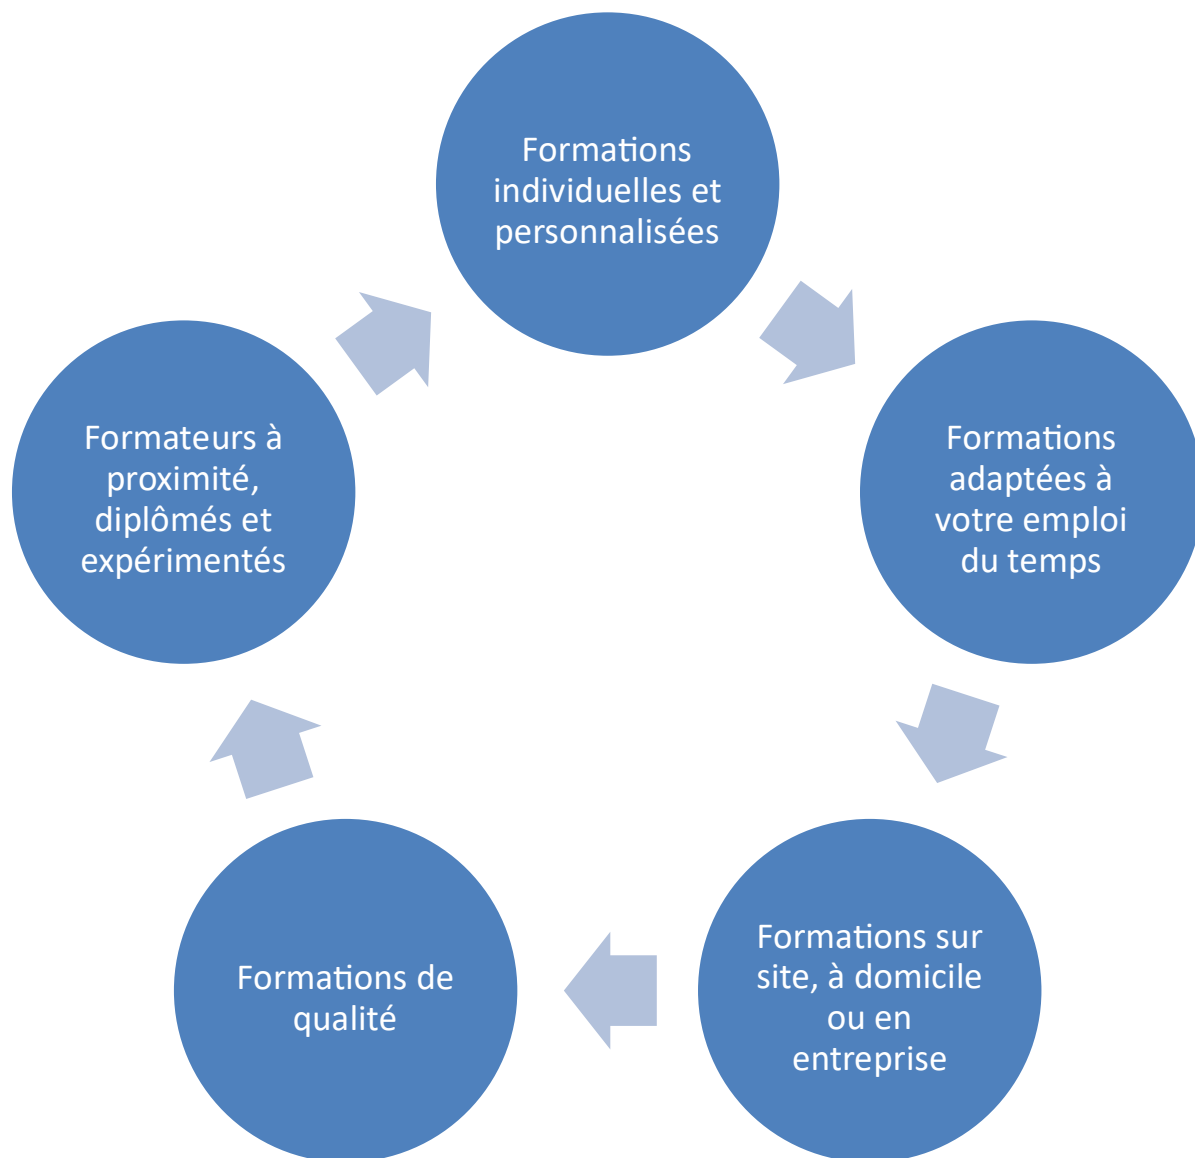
Formations individuelles et personnalisées

Formations adaptées à votre emploi du temps

Formations sur site, à domicile ou en entreprise

Formations de qualité

Formateurs à proximité, diplômés et expérimentés